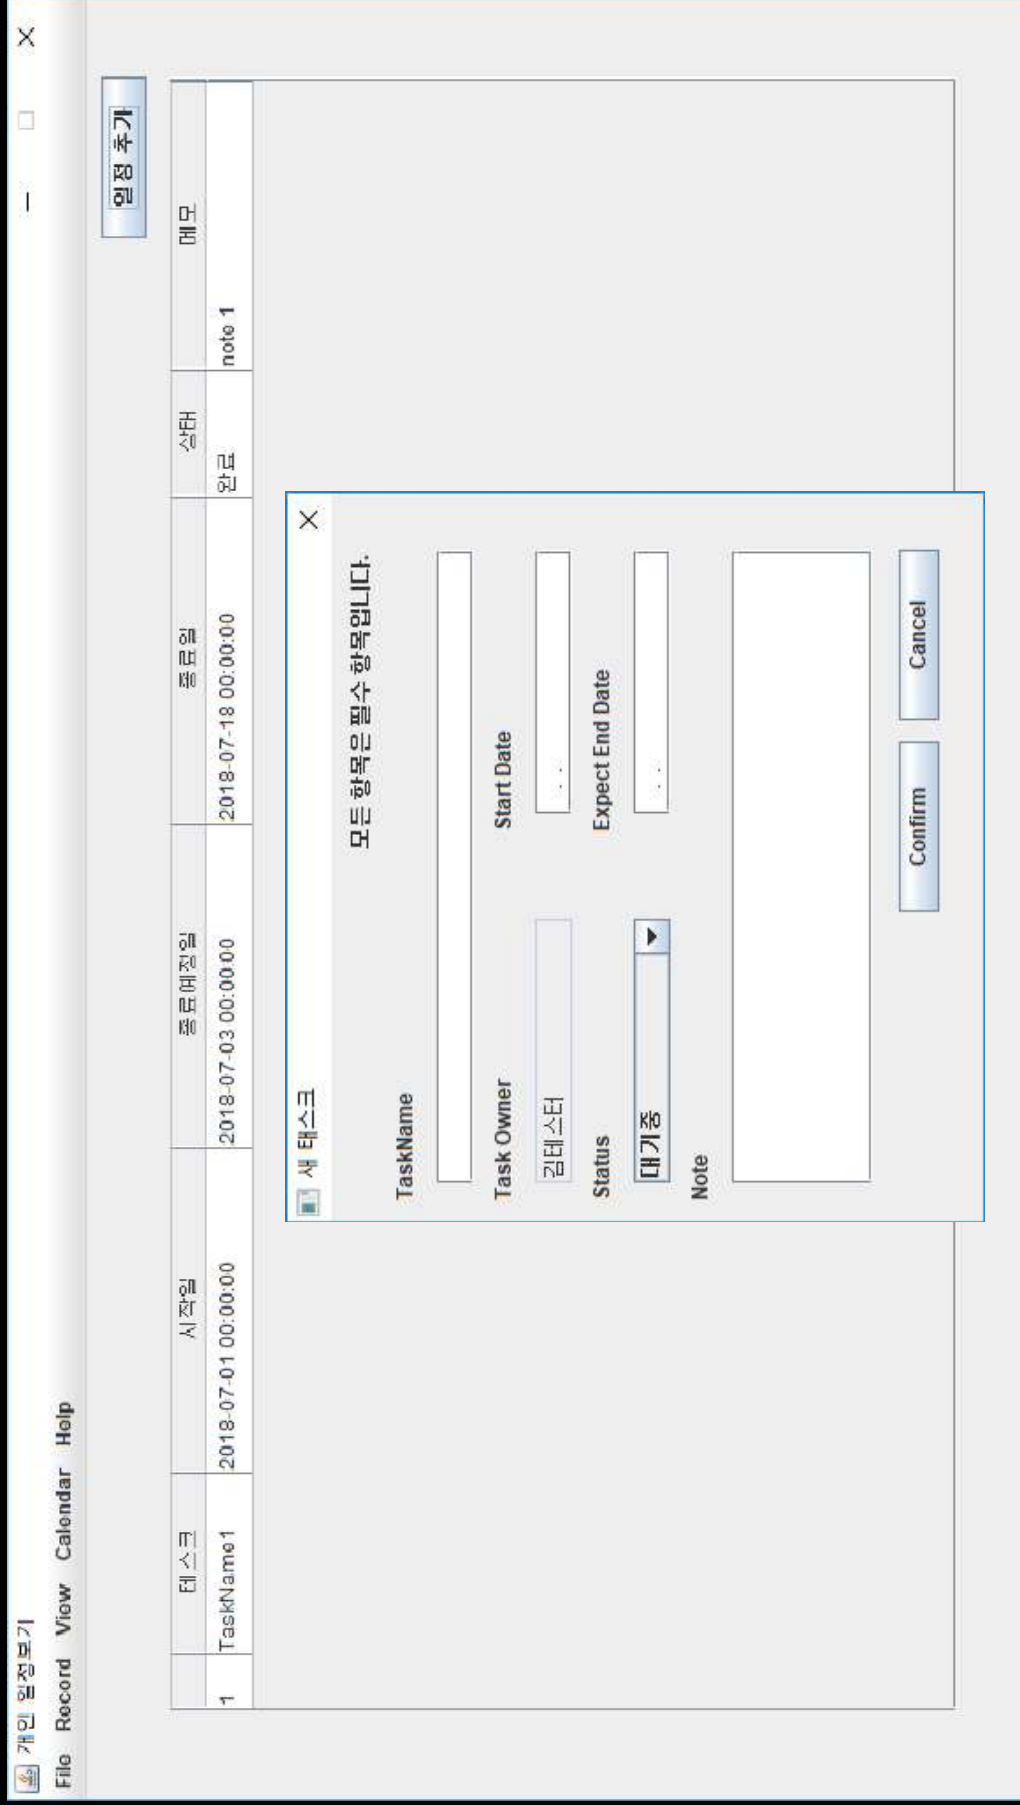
개인 일정보기

File Record View Calendar Help

일정 추가

| | 태스크 | 시작일 | 종료예정일 | 종료일 | 상태 | 메모 |
|---|---|---|---|---|---|---|
| 1 | TaskName1 | 2018-07-01 00:00:00 | 2018-07-03 00:00:0 | 2018-07-18 00:00:00 | 완료 | note 1 |

새 태스크

모든 항목은 필수 항목입니다.

TaskName

Task Owner

김태스터

Start Date

Status

대기중

Expect End Date

Note

Confirm

Cancel